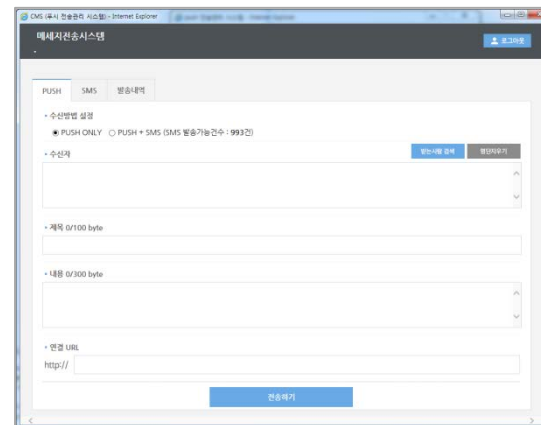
CMS (푸시 전송관리 시스템) - Internet Explorer

메세지전송시스템

로그아웃

PUSH SMS 발송내역

• 수신방법 설정

PUSH ONLY PUSH + SMS (SMS 발송가능건수 : 993건)

• 수신자

받는사람 검색 명단지우기

• 제목 0/100 byte

• 내용 0/300 byte

• 연결 URL

http://

전송하기